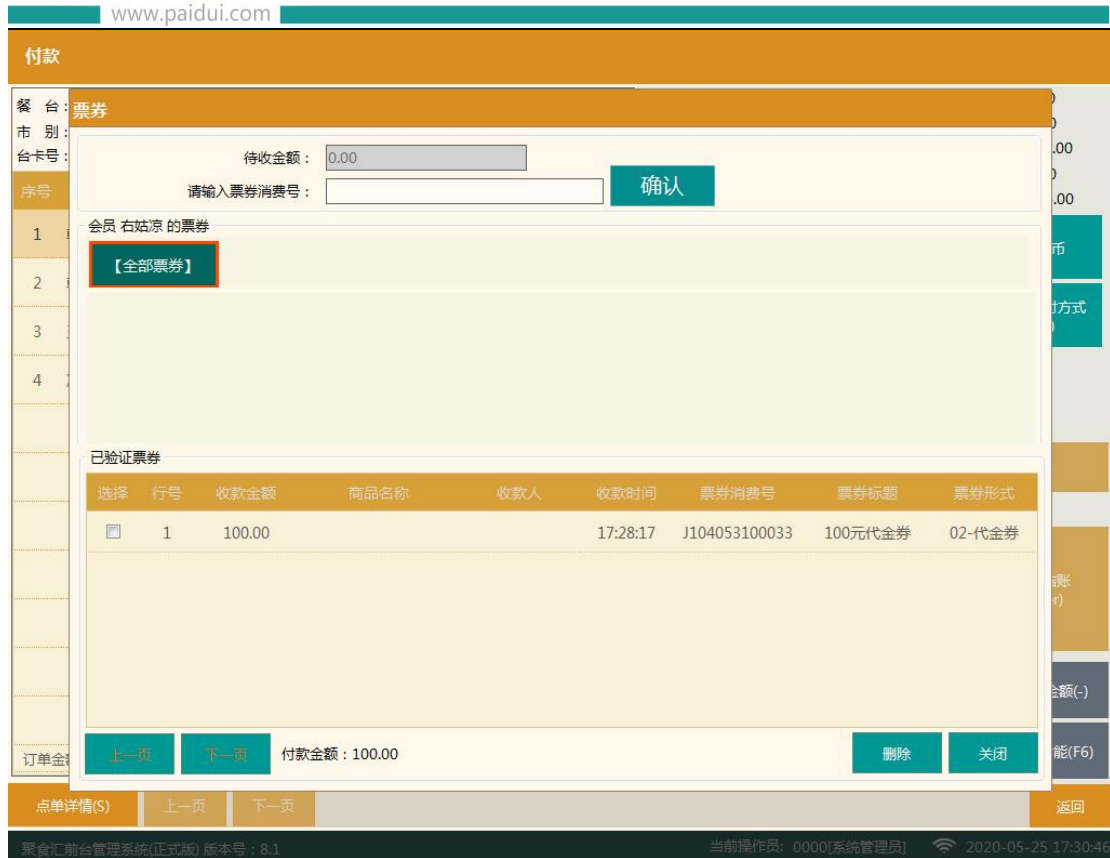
www.paidui.com

付款

餐 台:
市 别:
台卡号:
序号
1
2
3
4
订单金

票券

待收金额： 0.00
请输入票券消费号：
确认

会员 右姑凉 的票券
【全部票券】

已验证票券

| 选择 | 行号 | 收款金额 | 商品名称 | 收款人 | 收款时间 | 票券消费号 | 票券标题 | 票券形式 |
|---|---|---|---|---|---|---|---|---|
| ☐ | 1 | 100.00 | | | 17:28:17 | J104053100033 | 100元代金券 | 02-代金券 |

上一页 下一页 付款金额：100.00 删除 关闭

.00
.00
币
方式
结账
r)
金额(-)
能(F6)

点单详情(S) 上一页 下一页 返回

聚食汇前台管理系统(正式版) 版本号：8.1 当前操作员: 0000[系统管理员] 2020-05-25 17:30:46